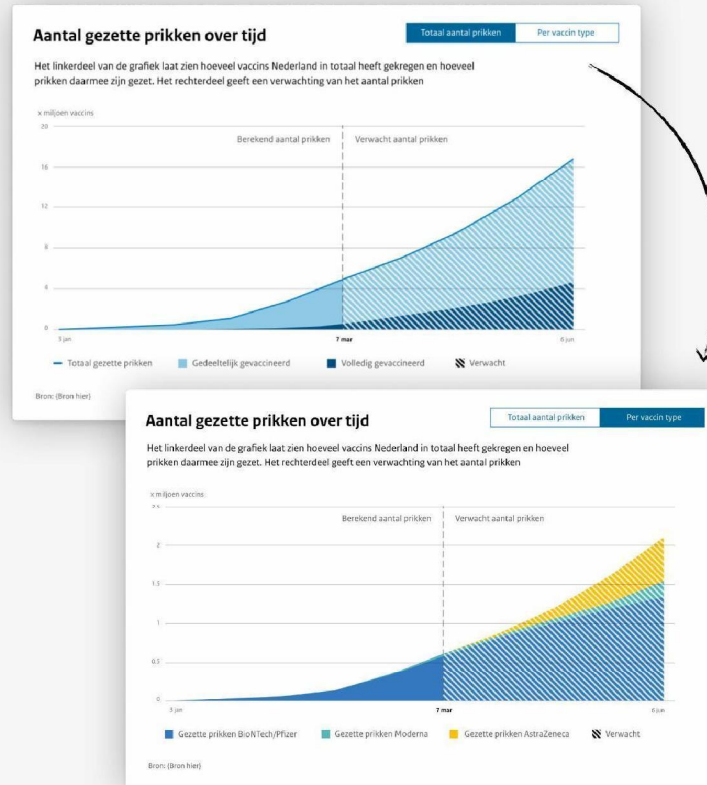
Aantal gezette prikken over tijd

Totaal aantal prikken | Per vaccin type

Het linkerdeel van de grafiek laat zien hoeveel vaccins Nederland in totaal heeft gekregen en hoeveel prikken daarmee zijn gezet. Het rechterdeel geeft een verwachting van het aantal prikken

x miljoen vaccins

20
16
12
8
4
0

Berekend aantal prikken
Verwacht aantal prikken

5 jan
7 mar
6 jun

Totaal gezette prikken
Gedeeltelijk gevaccineerd
Volledig gevaccineerd
Verwacht

Bron: (Bron hier)

Aantal gezette prikken over tijd

Totaal aantal prikken | Per vaccin type

Het linkerdeel van de grafiek laat zien hoeveel vaccins Nederland in totaal heeft gekregen en hoeveel prikken daarmee zijn gezet. Het rechterdeel geeft een verwachting van het aantal prikken

x miljoen vaccins

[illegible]
2
1.5
1
0.5
0

Berekend aantal prikken
Verwacht aantal prikken

5 jan
7 mar
6 jun

Gezette prikken BioNTech/Pfizer
Gezette prikken Moderna
Gezette prikken AstraZeneca
Verwacht

Bron: (Bron hier)